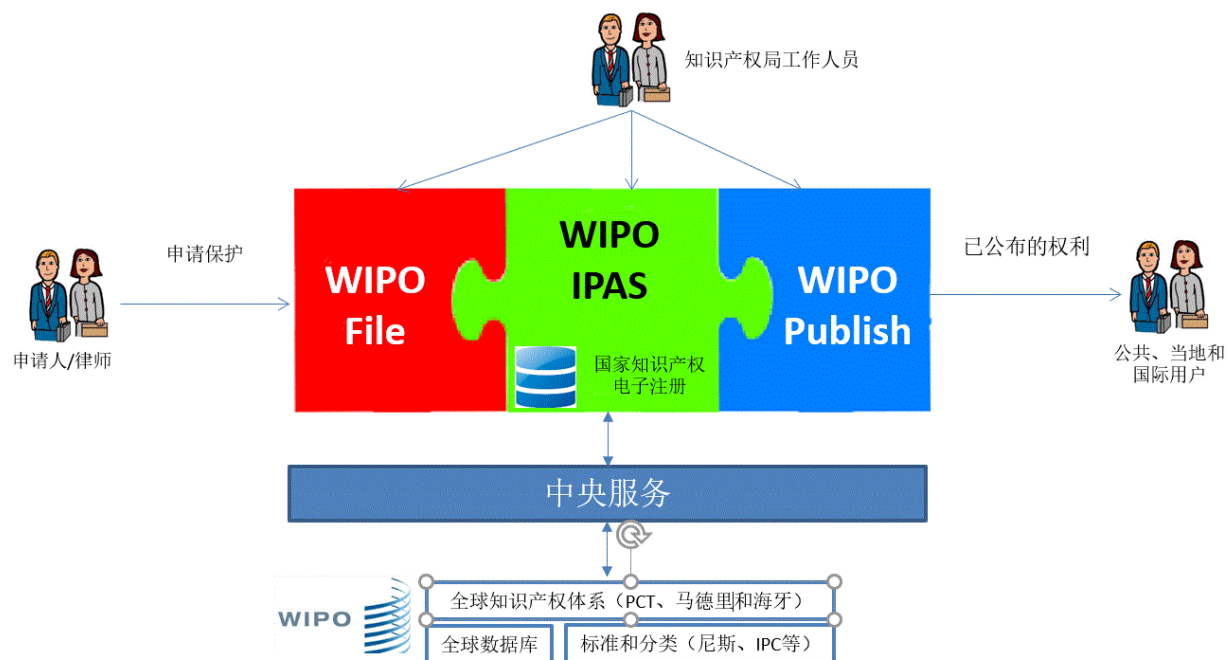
知识产权局工作人员

申请保护

申请人/律师

WIPO File

WIPO IPAS

国家知识产权电子注册

WIPO Publish

已公布的权利

公共、当地和国际用户

中央服务

WIPO

全球知识产权体系（PCT、马德里和海牙）

全球数据库

标准和分类（尼斯、IPC等）